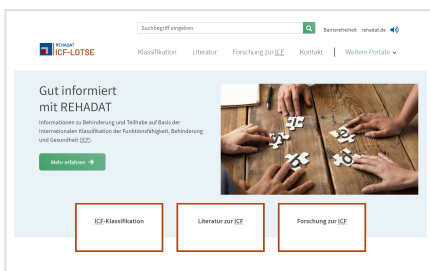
Suchbegriff eingeben

Barrierefreiheit rehadat.de

REHADAT
ICF-LOTSE

Klassifikation Literatur Forschung zur ICF Kontakt Weitere Portale

Gut informiert mit REHADAT

Informationen zu Behinderung und Teilhabe auf Basis der Internationalen Klassifikation der Funktionsfähigkeit, Behinderung und Gesundheit (ICF).

Mehr erfahren

ICF-Klassifikation

Literatur zur ICF

Forschung zur ICF